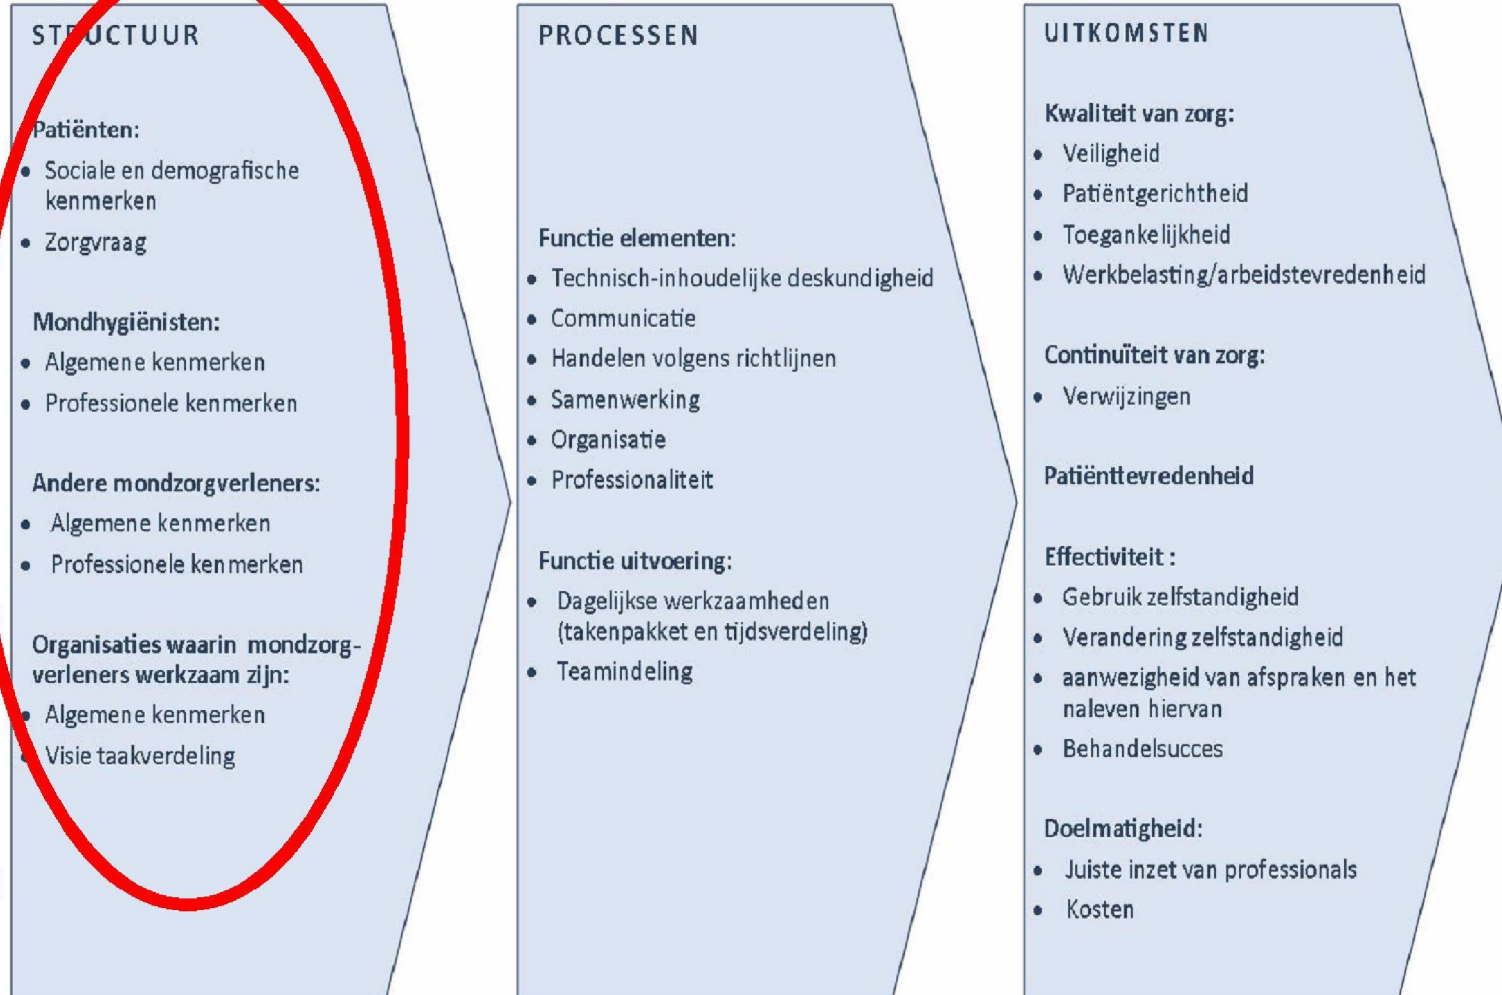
STRUCTUUR

Patiënten:
- Sociale en demografische kenmerken
- Zorgvraag

Mondhygiënisten:
- Algemene kenmerken
- Professionele kenmerken

Andere mondzorgverleners:
- Algemene kenmerken
- Professionele kenmerken

Organisaties waarin mondzorgverleners werkzaam zijn:
- Algemene kenmerken
- Visie taakverdeling

PROCESSEN

Functie elementen:
- Technisch-inhoudelijke deskundigheid
- Communicatie
- Handelen volgens richtlijnen
- Samenwerking
- Organisatie
- Professionaliteit

Functie uitvoering:
- Dagelijkse werkzaamheden (takenpakket en tijdsverdeling)
- Teamindeling

UITKOMSTEN

Kwaliteit van zorg:
- Veiligheid
- Patiëntgerichtheid
- Toegankelijkheid
- Werkbelasting/arbeidstevredenheid

Continuïteit van zorg:
- Verwijzingen

Patiënttevredenheid

Effectiviteit :
- Gebruik zelfstandigheid
- Verandering zelfstandigheid
- aanwezigheid van afspraken en het naleven hiervan
- Behandelsucces

Doelmatigheid:
- Juiste inzet van professionals
- Kosten